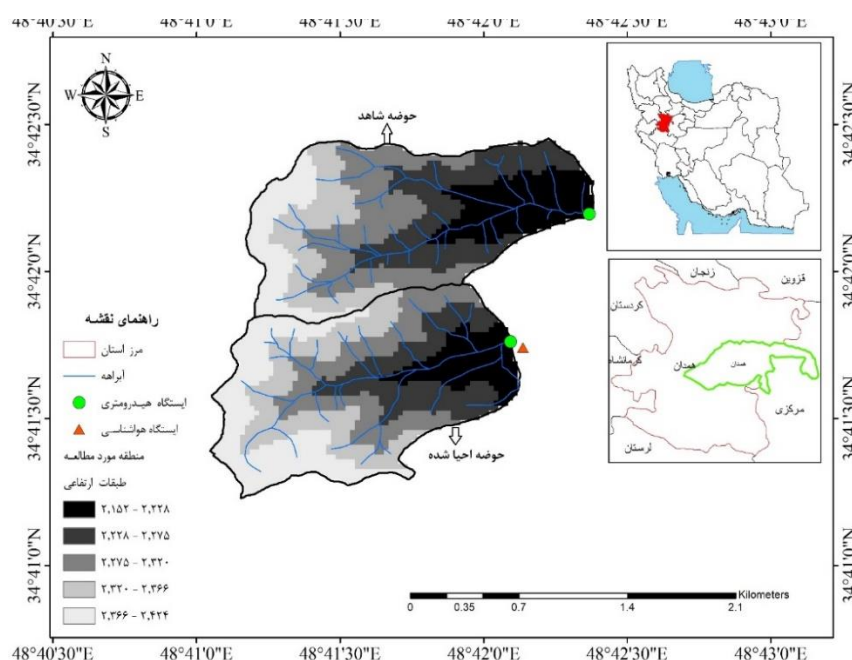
48°40'30"E 48°41'0"E 48°41'30"E 48°42'0"E 48°42'30"E 48°43'0"E

N
W E
S

حوضه شاهد

34°42'30"N
34°42'0"N
34°41'30"N
34°41'0"N

راهنمای نقشه
مرز استان
آبراهه
ایستگاه هیدرومتری
ایستگاه هواشناسی
منطقه مورد مطالعه
طبقات ارتفاعی
۲,۱۵۲ - ۲,۲۲۸
۲,۲۲۸ - ۲,۲۷۵
۲,۲۷۵ - ۲,۳۲۰
۲,۳۲۰ - ۲,۳۶۶
۲,۳۶۶ - ۲,۴۲۴

حوضه احیا شده

زنجان
قزوین
کردستان
کرمانشاه
همدان
همدان
مرکزی
لرستان

Kilometers
0 0.35 0.7 1.4 2.1

48°40'30"E 48°41'0"E 48°41'30"E 48°42'0"E 48°42'30"E 48°43'0"E